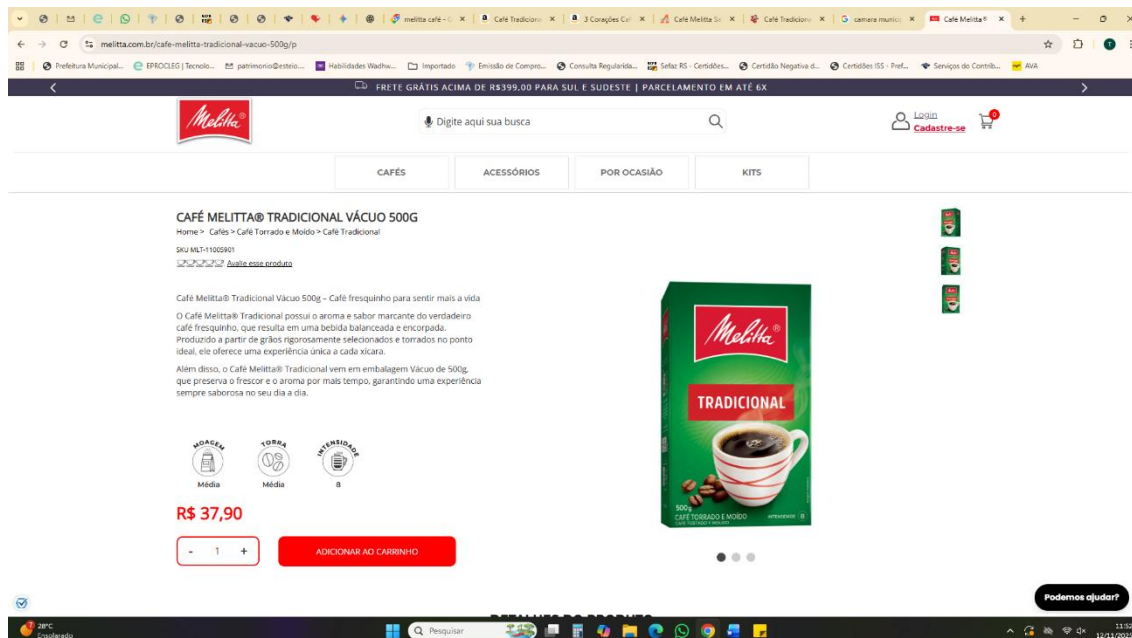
melitta café - | Café Tradicional | 3 Corações Caf | Café Melitta Sc | Café Tradicional | camara munici | Café Melitta®

melitta.com.br/cafe-melitta-tradicional-vacuo-500g/p

Prefeitura Municipal... | EPROCLEG | Tecnolo... | patrimonio@estrio... | Habilidades Wadhw... | Importado | Emissão de Compro... | Consulta Regularida... | Sefaz RS - Certidões... | Certidão Negativa d... | Certidões ISS - Pref... | Serviços do Contrib... | AVA

FRETE GRÁTIS ACIMA DE R$399,00 PARA SUL E SUDESTE | PARCELAMENTO EM ATÉ 6X

Melitta

Digite aqui sua busca

Login
Cadastre-se

0

CAFÉS | ACESSÓRIOS | POR OCASIÃO | KITS

CAFÉ MELITTA® TRADICIONAL VÁCUO 500G

Home > Cafés > Café Torrado e Moído > Café Tradicional

SKU MLT-11005901

Avalie esse produto

Café Melitta® Tradicional Vácuo 500g – Café fresquinho para sentir mais a vida

O Café Melitta® Tradicional possui o aroma e sabor marcante do verdadeiro café fresquinho, que resulta em uma bebida balanceada e encorpada. Produzido a partir de grãos rigorosamente selecionados e torrados no ponto ideal, ele oferece uma experiência única a cada xícara.

Além disso, o Café Melitta® Tradicional vem em embalagem Vácuo de 500g, que preserva o frescor e o aroma por mais tempo, garantindo uma experiência sempre saborosa no seu dia a dia.

MOAGEM
Média

TORRA
Média

INTENSIDADE
8

R$ 37,90

- 1 +

ADICIONAR AO CARRINHO

Melitta®
TRADICIONAL
500g
CAFÉ TORRADO E MOÍDO
INTENSIDADE 8

Podemos ajudar?

DETALHES DO PRODUTO

28°C
Ensolarado

Pesquisar

11:52
12/11/2025